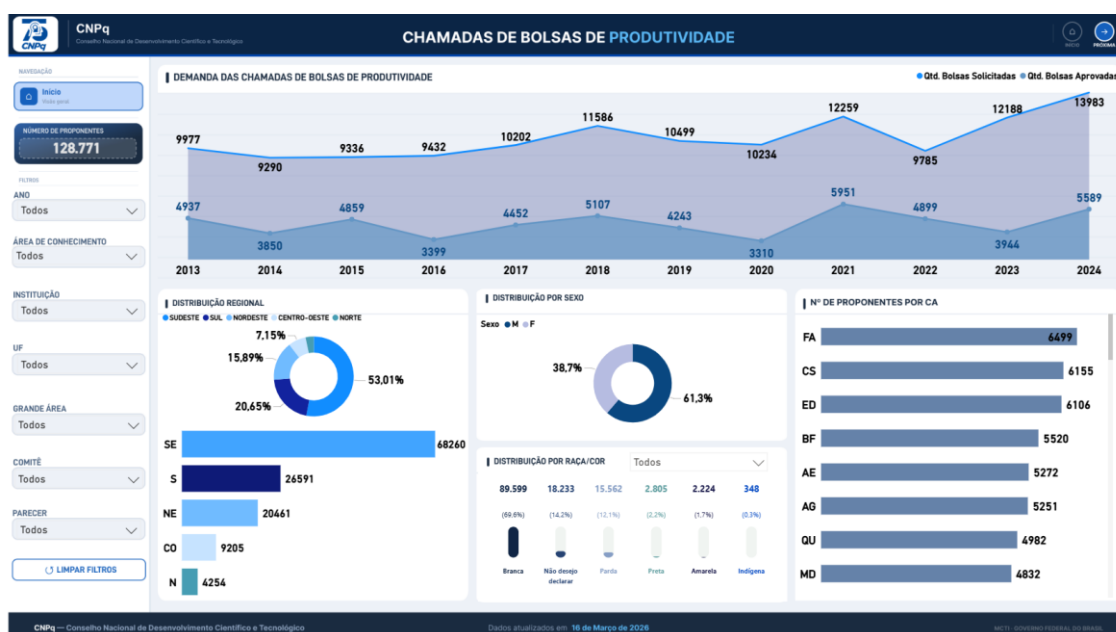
CNPq
CNPq
Conselho Nacional de Desenvolvimento Científico e Tecnológico

CHAMADAS DE BOLSAS DE PRODUTIVIDADE

INÍCIO PRÓXIMA

NAVEGAÇÃO
Início
Visão geral

NÚMERO DE PROPONENTES
128.771

FILTROS
ANO
Todos
ÁREA DE CONHECIMENTO
Todos
INSTITUIÇÃO
Todos
UF
Todos
GRANDE ÁREA
Todos
COMITÊ
Todos
PARECER
Todos
LIMPAR FILTROS

DEMANDA DAS CHAMADAS DE BOLSAS DE PRODUTIVIDADE
Qtd. Bolsas Solicitadas Qtd. Bolsas Aprovadas

| 2013 | 2014 | 2015 | 2016 | 2017 | 2018 | 2019 | 2020 | 2021 | 2022 | 2023 | 2024 |
|---|---|---|---|---|---|---|---|---|---|---|---|
| 9977 | 9290 | 9336 | 9432 | 10202 | 11586 | 10499 | 10234 | 12259 | 9785 | 12188 | 13983 |
| 4937 | 3850 | 4859 | 3399 | 4452 | 5107 | 4243 | 3310 | 5951 | 4899 | 3944 | 5589 |

DISTRIBUIÇÃO REGIONAL
SUDESTE SUL NORDESTE CENTRO-OESTE NORTE
7,15%
15,89%
53,01%
20,65%
SE 68260
S 26591
NE 20461
CO 9205
N 4254

DISTRIBUIÇÃO POR SEXO
Sexo M F
38,7%
61,3%

DISTRIBUIÇÃO POR RAÇA/COR
Todos

| 89.599 | 18.233 | 15.562 | 2.805 | 2.224 | 348 |
|---|---|---|---|---|---|
| (69,6%) | (14,2%) | (12,1%) | (2,2%) | (1,7%) | (0,3%) |
| Branca | Não desejo declarar | Parda | Preta | Amarela | Indígena |

Nº DE PROPONENTES POR CA
FA 6499
CS 6155
ED 6106
BF 5520
AE 5272
AG 5251
QU 4982
MD 4832

CNPq — Conselho Nacional de Desenvolvimento Científico e Tecnológico
Dados atualizados em 16 de Março de 2026
MCTI · GOVERNO FEDERAL DO BRASIL